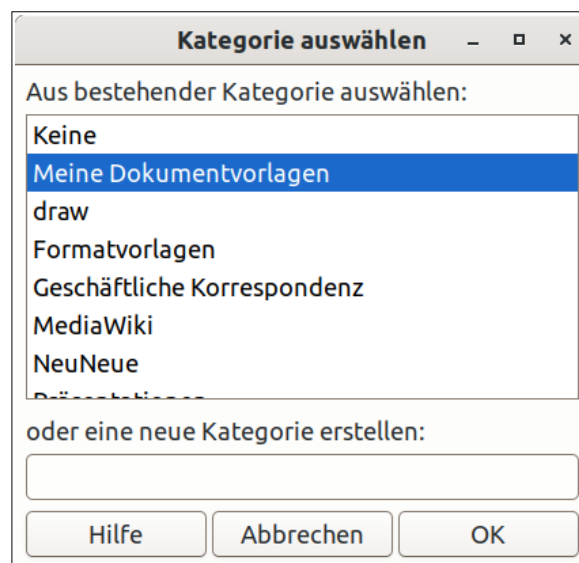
Kategorie auswählen

Aus bestehender Kategorie auswählen:

Keine
Meine Dokumentvorlagen
draw
Formatvorlagen
Geschäftliche Korrespondenz
MediaWiki
NeuNeue
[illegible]

oder eine neue Kategorie erstellen:

Hilfe
Abbrechen
OK